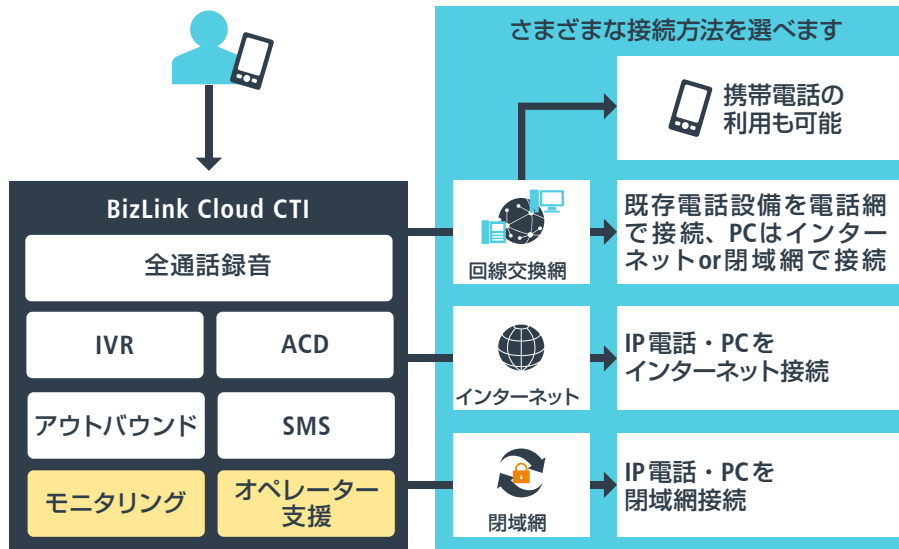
さまざまな接続方法を選べます

携帯電話の利用も可能

BizLink Cloud CTI

全通話録音

IVR

ACD

アウトバウンド

SMS

モニタリング

オペレーター支援

回線交換網

既存電話設備を電話網で接続、PCはインターネットor閉域網で接続

インターネット

IP電話・PCをインターネット接続

閉域網

IP電話・PCを閉域網接続